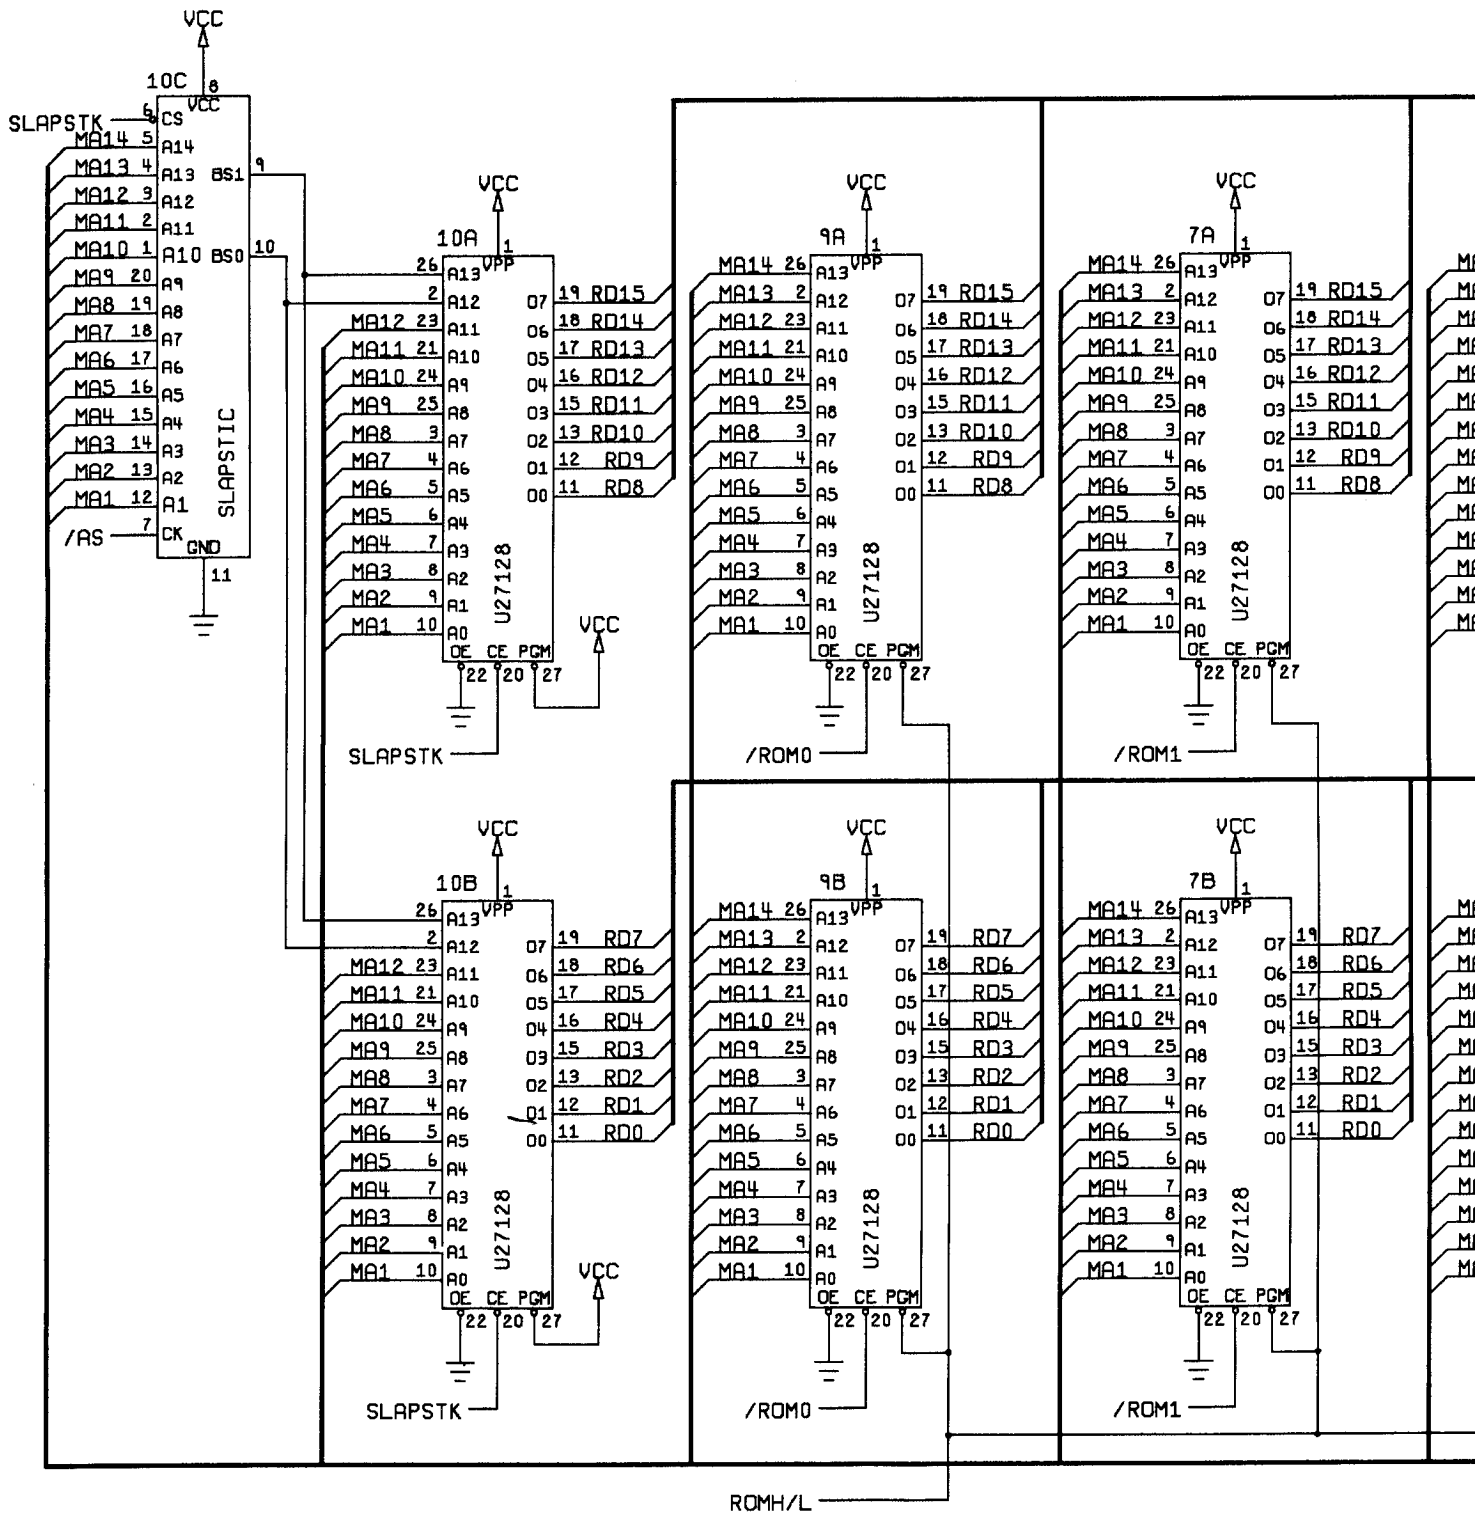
VCC
10C
8
VCC
SLAPSTK 6 CS
MA14 5 A14
MA13 4 A13
MA12 3 A12
MA11 2 A11
MA10 1 A10
MA9 20 A9
MA8 19 A8
MA7 18 A7
MA6 17 A6
MA5 16 A5
MA4 15 A4
MA3 14 A3
MA2 13 A2
MA1 12 A1
/AS 7 CK
GND
11
BS1 9
BS0 10
SLAPSTIC

VCC
10A
1
VPP
26 A13
2 A12
MA12 23 A11
MA11 21 A10
MA10 24 A9
MA9 25 A8
MA8 3 A7
MA7 4 A6
MA6 5 A5
MA5 6 A4
MA4 7 A3
MA3 8 A2
MA2 9 A1
MA1 10 A0
OE CE PGM
22 20 27
O7 19 RD15
O6 18 RD14
O5 17 RD13
O4 16 RD12
O3 15 RD11
O2 13 RD10
O1 12 RD9
O0 11 RD8
U27128
VCC
SLAPSTK

VCC
9A
1
VPP
MA14 26 A13
MA13 2 A12
MA12 23 A11
MA11 21 A10
MA10 24 A9
MA9 25 A8
MA8 3 A7
MA7 4 A6
MA6 5 A5
MA5 6 A4
MA4 7 A3
MA3 8 A2
MA2 9 A1
MA1 10 A0
OE CE PGM
22 20 27
O7 19 RD15
O6 18 RD14
O5 17 RD13
O4 16 RD12
O3 15 RD11
O2 13 RD10
O1 12 RD9
O0 11 RD8
U27128
/ROM0

VCC
7A
1
VPP
MA14 26 A13
MA13 2 A12
MA12 23 A11
MA11 21 A10
MA10 24 A9
MA9 25 A8
MA8 3 A7
MA7 4 A6
MA6 5 A5
MA5 6 A4
MA4 7 A3
MA3 8 A2
MA2 9 A1
MA1 10 A0
OE CE PGM
22 20 27
O7 19 RD15
O6 18 RD14
O5 17 RD13
O4 16 RD12
O3 15 RD11
O2 13 RD10
O1 12 RD9
O0 11 RD8
U27128
/ROM1

VCC
10B
1
VPP
26 A13
2 A12
MA12 23 A11
MA11 21 A10
MA10 24 A9
MA9 25 A8
MA8 3 A7
MA7 4 A6
MA6 5 A5
MA5 6 A4
MA4 7 A3
MA3 8 A2
MA2 9 A1
MA1 10 A0
OE CE PGM
22 20 27
O7 19 RD7
O6 18 RD6
O5 17 RD5
O4 16 RD4
O3 15 RD3
O2 13 RD2
O1 12 RD1
O0 11 RD0
U27128
VCC
SLAPSTK

VCC
9B
1
VPP
MA14 26 A13
MA13 2 A12
MA12 23 A11
MA11 21 A10
MA10 24 A9
MA9 25 A8
MA8 3 A7
MA7 4 A6
MA6 5 A5
MA5 6 A4
MA4 7 A3
MA3 8 A2
MA2 9 A1
MA1 10 A0
OE CE PGM
22 20 27
O7 19 RD7
O6 18 RD6
O5 17 RD5
O4 16 RD4
O3 15 RD3
O2 13 RD2
O1 12 RD1
O0 11 RD0
U27128
/ROM0

VCC
7B
1
VPP
MA14 26 A13
MA13 2 A12
MA12 23 A11
MA11 21 A10
MA10 24 A9
MA9 25 A8
MA8 3 A7
MA7 4 A6
MA6 5 A5
MA5 6 A4
MA4 7 A3
MA3 8 A2
MA2 9 A1
MA1 10 A0
OE CE PGM
22 20 27
O7 19 RD7
O6 18 RD6
O5 17 RD5
O4 16 RD4
O3 15 RD3
O2 13 RD2
O1 12 RD1
O0 11 RD0
U27128
/ROM1

ROMH/L